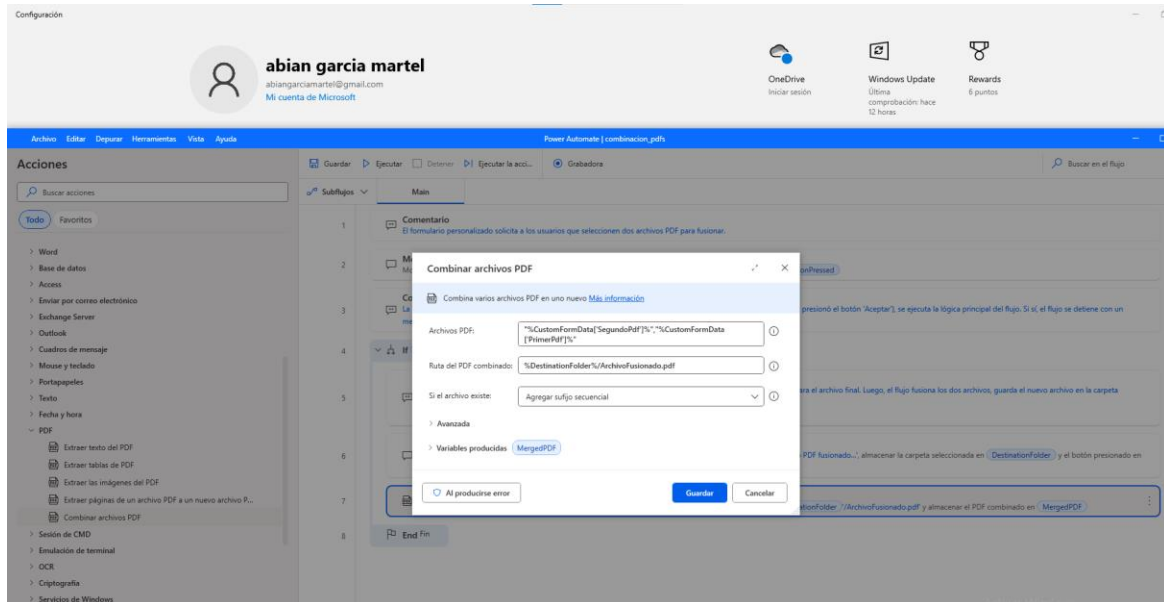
Configuración

abian garcia martel
abiangarciamartel@gmail.com
Mi cuenta de Microsoft

OneDrive
Iniciar sesión

Windows Update
Última comprobación: hace 12 horas

Rewards
6 puntos

Archivo Editar Depurar Herramientas Vista Ayuda

Power Automate | combinacion_pdfs

Acciones

Buscar acciones

Todo Favoritos

> Word
> Base de datos
> Access
> Enviar por correo electrónico
> Exchange Server
> Outlook
> Cuadros de mensaje
> Mouse y teclado
> Portapapeles
> Texto
> Fecha y hora
PDF
Extraer texto del PDF
Extraer tablas de PDF
Extraer las imágenes del PDF
Extraer páginas de un archivo PDF a un nuevo archivo P...
Combinar archivos PDF
> Sesión de CMD
> Emulación de terminal
> OCR
> Criptografía
> Servicios de Windows

Guardar Ejecutar Detener Ejecutar la acci... Grabadora

Buscar en el flujo

Subflujos Main

1 Comentario
El formulario personalizado solicita a los usuarios que seleccionen dos archivos PDF para fusionar.

2 onPressed

3 presionó el botón 'Aceptar'), se ejecuta la lógica principal del flujo. Si sí, el flujo se detiene con un

4

5 ara el archivo final. Luego, el flujo fusiona los dos archivos, guarda el nuevo archivo en la carpeta

6 PDF fusionado...', almacenar la carpeta seleccionada en DestinationFolder y el botón presionado en

7 ationFolder '/ArchivoFusionado.pdf y almacenar el PDF combinado en MergedPDF

8 End Fin

Combinar archivos PDF

Combina varios archivos PDF en uno nuevo Más información

Archivos PDF: "%CustomFormData['SegundoPdf']%","%CustomFormData['PrimerPdf']%"

Ruta del PDF combinado: %DestinationFolder%/ArchivoFusionado.pdf

Si el archivo existe: Agregar sufijo secuencial

> Avanzada

> Variables producidas MergedPDF

Al producirse error

Guardar Cancelar